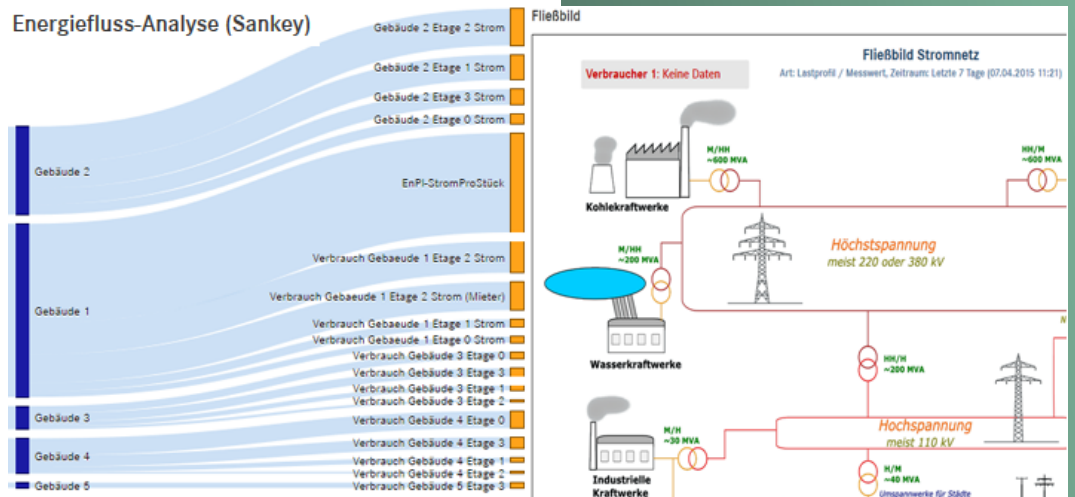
Energiefluss-Analyse (Sankey)

Gebäude 2
Gebäude 1
Gebäude 3
Gebäude 4
Gebäude 5

Gebäude 2 Etage 2 Strom
Gebäude 2 Etage 1 Strom
Gebäude 2 Etage 3 Strom
Gebäude 2 Etage 0 Strom
EnPI-StromProStück
Verbrauch Gebaeude 1 Etage 2 Strom
Verbrauch Gebaeude 1 Etage 2 Strom (Mieter)
Verbrauch Gebaeude 1 Etage 1 Strom
Verbrauch Gebaeude 1 Etage 0 Strom
Verbrauch Gebäude 3 Etage 0
Verbrauch Gebäude 3 Etage 3
Verbrauch Gebäude 3 Etage 1
Verbrauch Gebäude 3 Etage 2
Verbrauch Gebäude 4 Etage 0
Verbrauch Gebäude 4 Etage 3
Verbrauch Gebäude 4 Etage 1
Verbrauch Gebäude 4 Etage 2
Verbrauch Gebäude 5 Etage 3

Fließbild

Fließbild Stromnetz

Verbraucher 1: Keine Daten

Art: Lastprofil / Messwert, Zeitraum: Letzte 7 Tage (07.04.2015 11:21)

Kohlekraftwerke
M/HH
~600 MVA
HH/M
~600 MVA
M/HH
~200 MVA
Höchstspannung
meist 220 oder 380 kV
Wasserkraftwerke
HH/H
~200 MVA
M/H
~30 MVA
Hochspannung
meist 110 kV
Industrielle Kraftwerke
H/M
~40 MVA
Umspannwerke für Städte